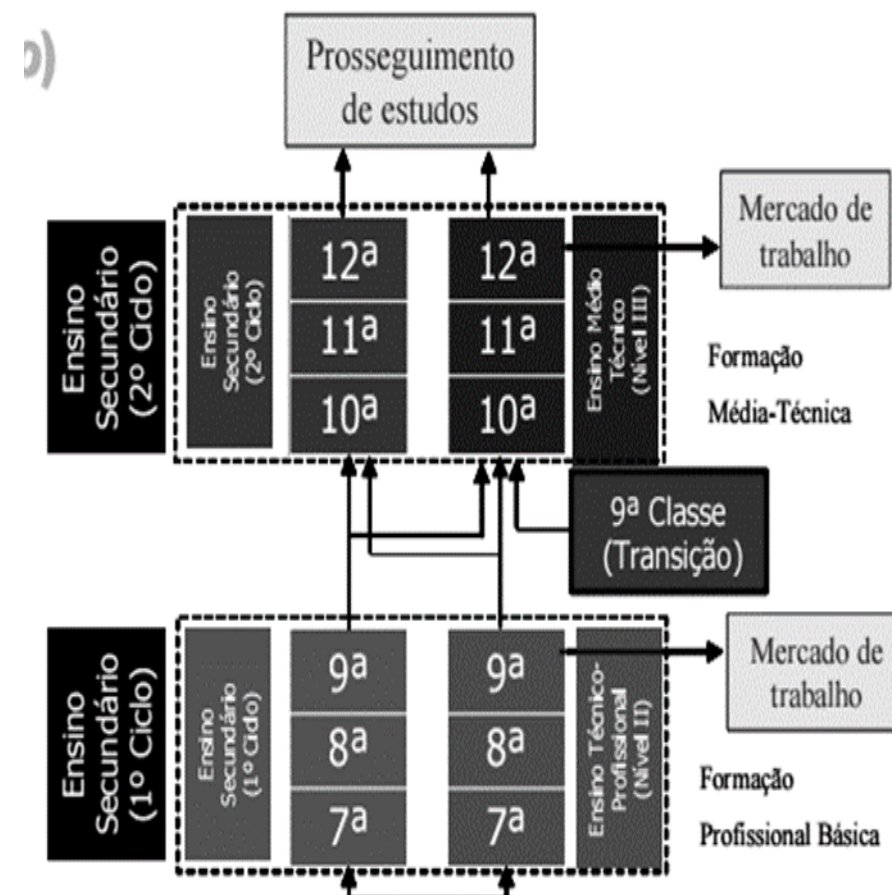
b)

Prosseguimento de estudos

Mercado de trabalho

Ensino Secundário (2º Cido)

Ensino Secundário (2º Ciclo)

$12^a$
$11^a$
$10^a$

$12^a$
$11^a$
$10^a$

Ensino Médio Técnico (Nível III)

Formação Média-Técnica

$9^a$ Classe (Transição)

Mercado de trabalho

Ensino Secundário (1º Ciclo)

Ensino Secundário (1º Cido)

$9^a$
$8^a$
$7^a$

$9^a$
$8^a$
$7^a$

Ensino Técnico-Profissional (Nível II)

Formação Profissional Básica